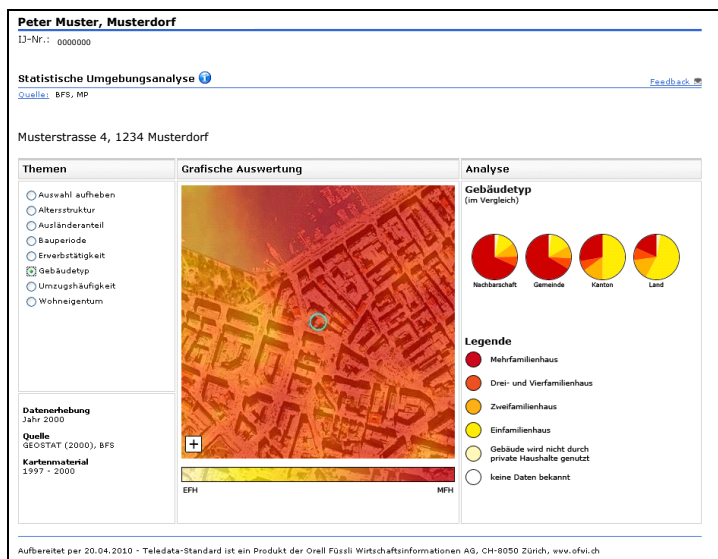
Peter Muster, Musterdorf
IJ-Nr.: 0000000

Statistische Umgebungsanalyse

Feedback

Quelle: BFS, MP

Musterstrasse 4, 1234 Musterdorf

Themen

Auswahl aufheben
Altersstruktur
Ausländeranteil
Bauperiode
Erwerbstätigkeit
Gebäudetyp
Umzugshäufigkeit
Wohneigentum

Datenerhebung
Jahr 2000

Quelle
GEOSTAT (2000), BFS

Kartenmaterial
1997 - 2000

Grafische Auswertung

+

EFH

MFH

Analyse

Gebäudetyp
(im Vergleich)

Nachbarschaft
Gemeinde
Kanton
Land

Legende
Mehrfamilienhaus
Drei- und Vierfamilienhaus
Zweifamilienhaus
Einfamilienhaus
Gebäude wird nicht durch private Haushalte genutzt
keine Daten bekannt

Aufbereitet per 20.04.2010 - Teledata-Standard ist ein Produkt der Orell Füssli Wirtschaftsinformationen AG, CH-8050 Zürich, www.ofwi.ch